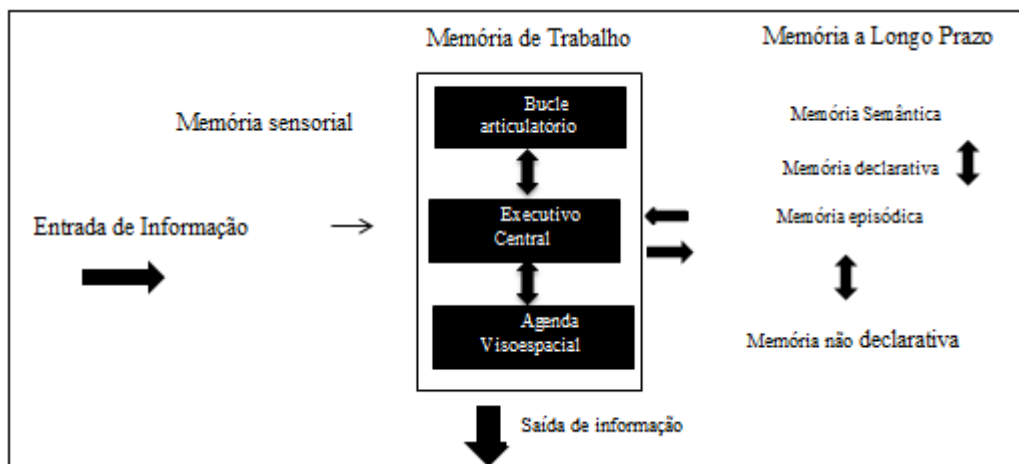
Memória de Trabalho

Memória a Longo Prazo

Memória sensorial

Bucle articulatório

Memória Semântica

Memória declarativa

Entrada de Informação

Executivo Central

Memória episódica

Agenda Visoespacial

Memória não declarativa

Saída de informação